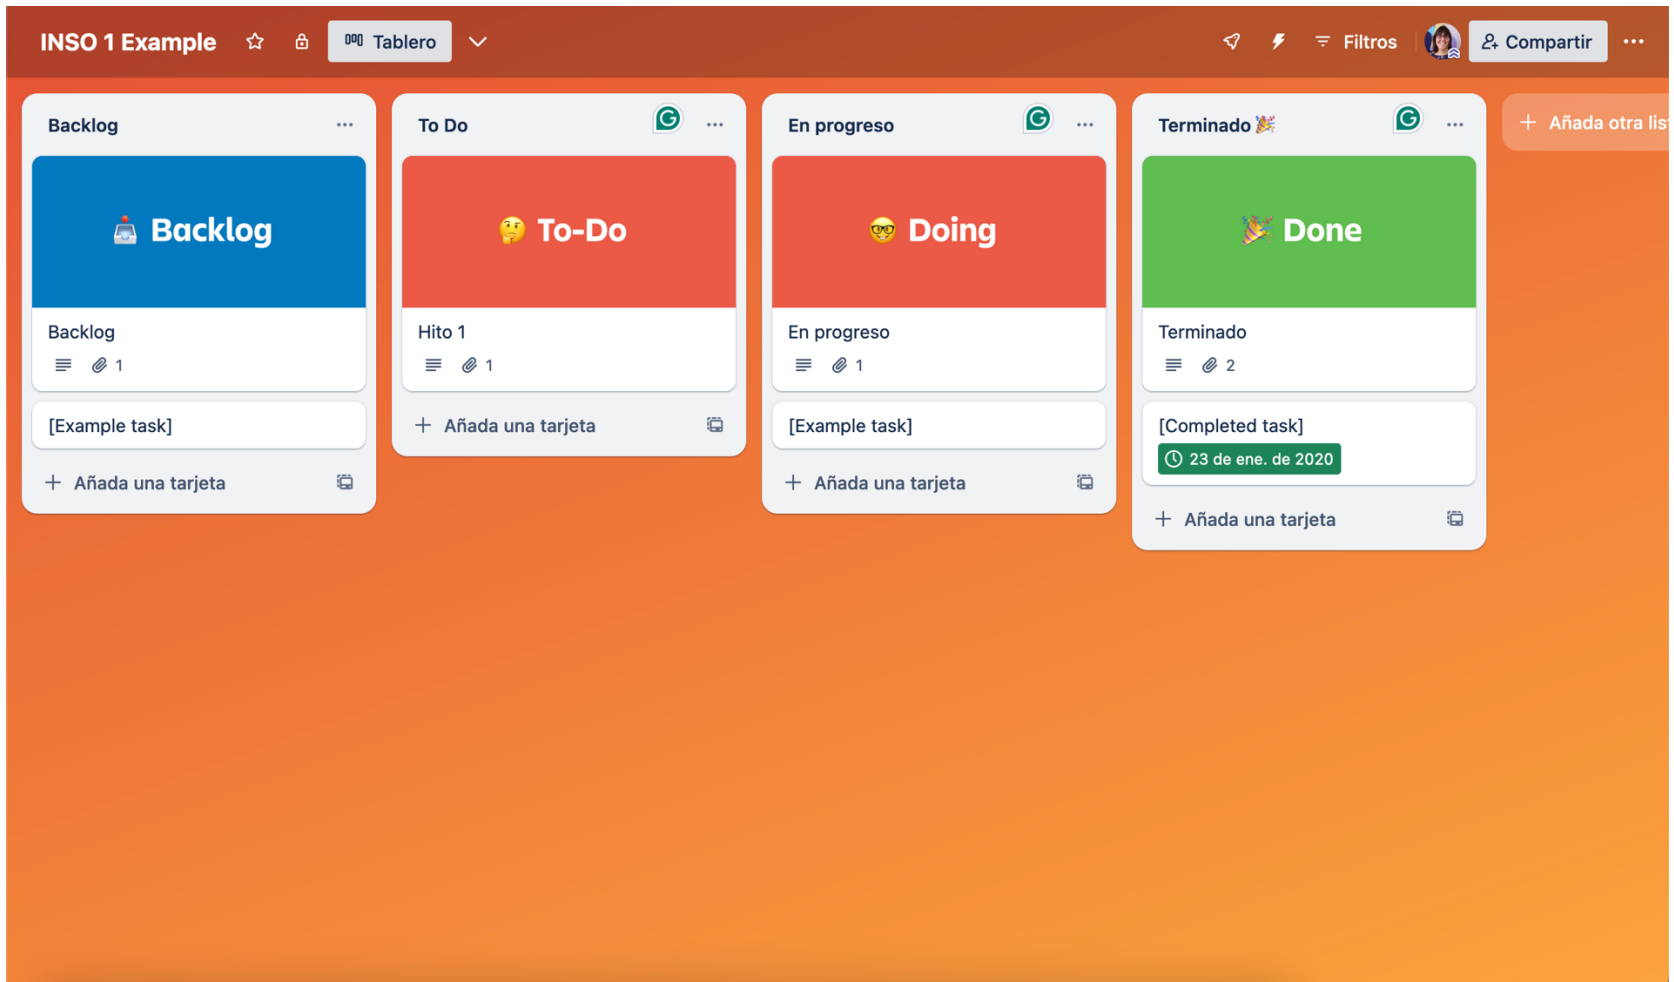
INSO 1 Example

Tablero

Filtros

Compartir

Backlog

Backlog

Backlog

1

[Example task]

+ Añada una tarjeta

To Do

To-Do

Hito 1

1

+ Añada una tarjeta

En progreso

Doing

En progreso

1

[Example task]

+ Añada una tarjeta

Terminado

Done

Terminado

2

[Completed task]

23 de ene. de 2020

+ Añada una tarjeta

+ Añada otra lis